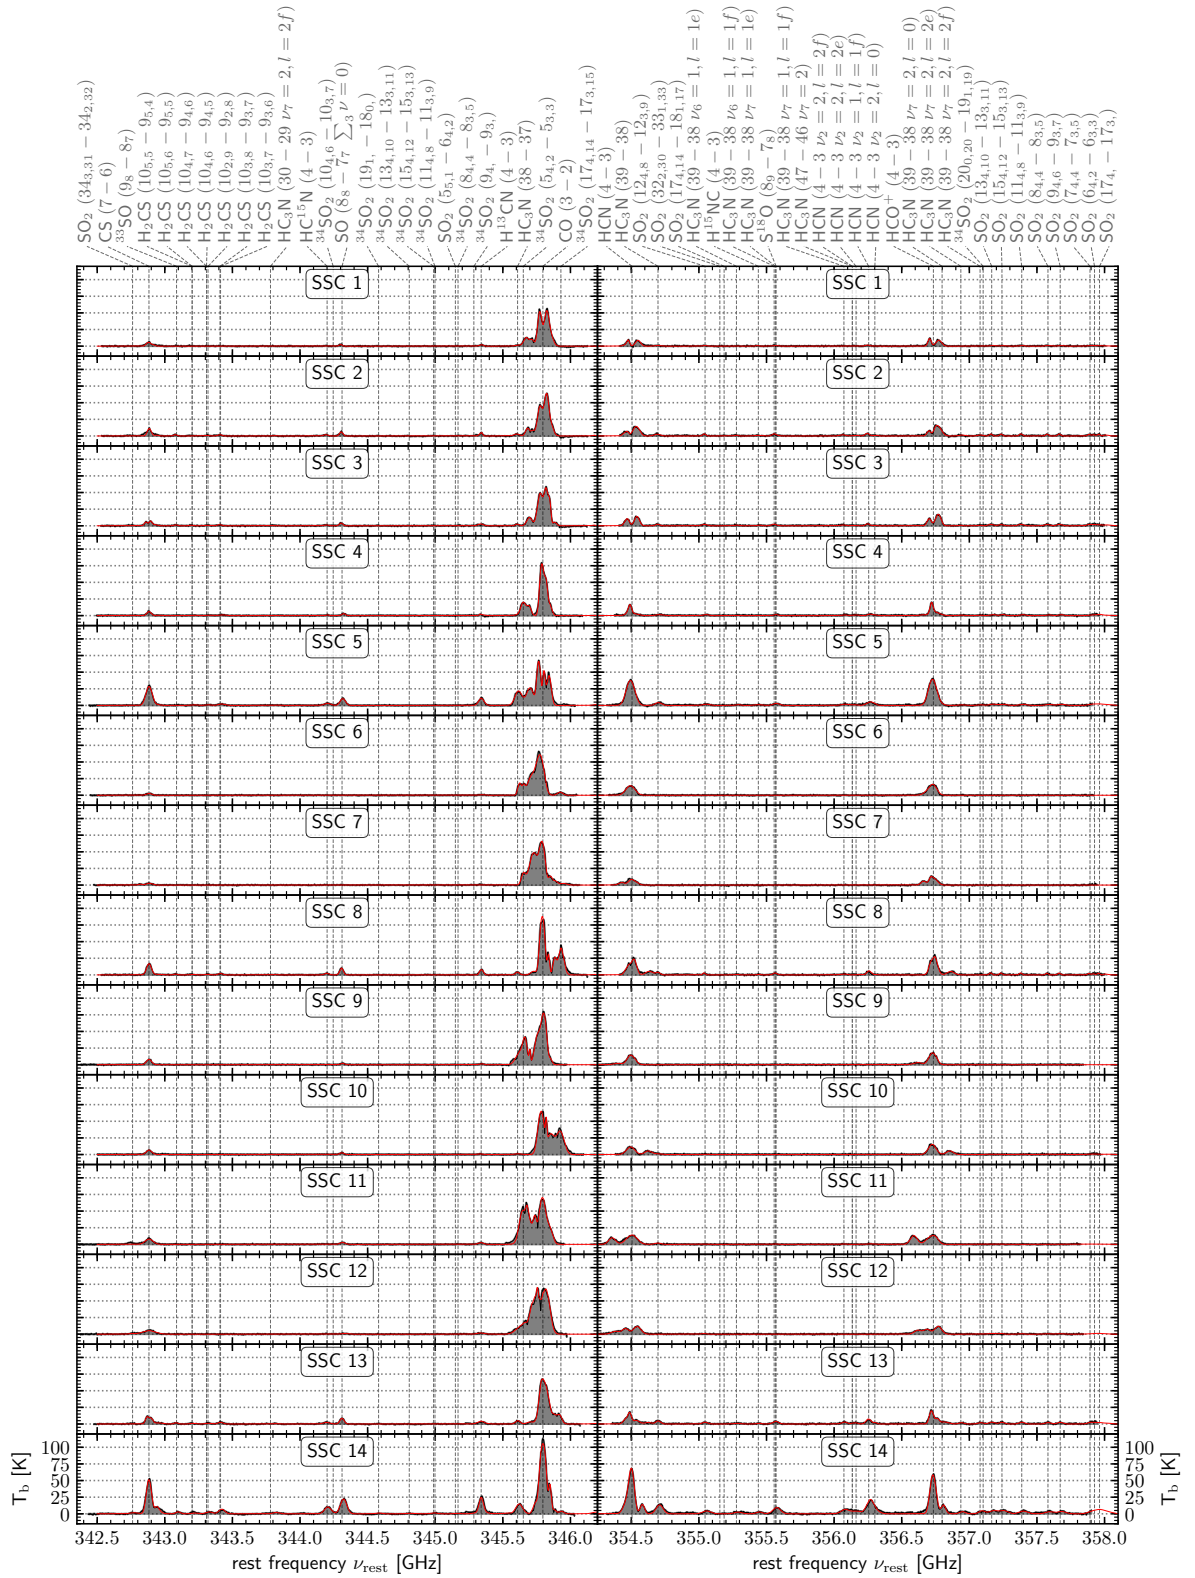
SO$_2$ $(34_{3,31}-34_{2,32})$
CS $(7-6)$
$^{33}$SO $(9_8-8_7)$
H$_2$CS $(10_{5,5}-9_{5,4})$
H$_2$CS $(10_{5,6}-9_{5,5})$
H$_2$CS $(10_{4,7}-9_{4,6})$
H$_2$CS $(10_{4,6}-9_{4,5})$
H$_2$CS $(10_{2,9}-9_{2,8})$
H$_2$CS $(10_{3,8}-9_{3,7})$
H$_2$CS $(10_{3,7}-9_{3,6})$
HC$_3$N $(30-29\ \nu_7=2, l=2f)$
HC$^{15}$N $(4-3)$
$^{34}$SO$_2$ $(10_{4,6}-10_{3,7})$
SO $(8_8-7_7\ \sum_3 \nu=0)$
$^{34}$SO$_2$ $(19_{1,}-18_{0,})$
$^{34}$SO$_2$ $(13_{4,10}-13_{3,11})$
$^{34}$SO$_2$ $(15_{4,12}-15_{3,13})$
$^{34}$SO$_2$ $(11_{4,8}-11_{3,9})$
SO$_2$ $(5_{5,1}-6_{4,2})$
$^{34}$SO$_2$ $(8_{4,4}-8_{3,5})$
$^{34}$SO$_2$ $(9_{4,}-9_{3,})$
H$^{13}$CN $(4-3)$
HC$_3$N $(38-37)$
$^{34}$SO$_2$ $(5_{4,2}-5_{3,3})$
CO $(3-2)$
$^{34}$SO$_2$ $(17_{4,14}-17_{3,15})$
HCN $(4-3)$
HC$_3$N $(39-38)$
SO$_2$ $(12_{4,8}-12_{3,9})$
SO$_2$ $(32_{2,30}-33_{1,33})$
SO$_2$ $(17_{4,14}-18_{1,17})$
HC$_3$N $(39-38\ \nu_6=1, l=1e)$
H$^{15}$NC $(4-3)$
HC$_3$N $(39-38\ \nu_6=1, l=1f)$
HC$_3$N $(39-38\ \nu_7=1, l=1e)$
S$^{18}$O $(8_9-7_8)$
HC$_3$N $(39-38\ \nu_7=1, l=1f)$
HC$_3$N $(47-46\ \nu_7=2)$
HCN $(4-3\ \nu_2=2, l=2f)$
HCN $(4-3\ \nu_2=2, l=2e)$
HCN $(4-3\ \nu_2=1, l=1f)$
HCN $(4-3\ \nu_2=2, l=0)$
HCO$^+$ $(4-3)$
HC$_3$N $(39-38\ \nu_7=2, l=0)$
HC$_3$N $(39-38\ \nu_7=2, l=2e)$
HC$_3$N $(39-38\ \nu_7=2, l=2f)$
$^{34}$SO$_2$ $(20_{0,20}-19_{1,19})$
SO$_2$ $(13_{4,10}-13_{3,11})$
SO$_2$ $(15_{4,12}-15_{3,13})$
SO$_2$ $(11_{4,8}-11_{3,9})$
SO$_2$ $(8_{4,4}-8_{3,5})$
SO$_2$ $(9_{4,6}-9_{3,7})$
SO$_2$ $(7_{4,4}-7_{3,5})$
SO$_2$ $(6_{4,2}-6_{3,3})$
SO$_2$ $(17_{4,}-17_{3,})$

SSC 1
SSC 1
SSC 2
SSC 2
SSC 3
SSC 3
SSC 4
SSC 4
SSC 5
SSC 5
SSC 6
SSC 6
SSC 7
SSC 7
SSC 8
SSC 8
SSC 9
SSC 9
SSC 10
SSC 10
SSC 11
SSC 11
SSC 12
SSC 12
SSC 13
SSC 13
SSC 14
SSC 14

T$_\text{b}$ [K]
100
75
50
25
0

342.5 343.0 343.5 344.0 344.5 345.0 345.5 346.0
rest frequency $\nu_\text{rest}$ [GHz]

354.5 355.0 355.5 356.0 356.5 357.0 357.5 358.0
rest frequency $\nu_\text{rest}$ [GHz]

T$_\text{b}$ [K]
100
75
50
25
0